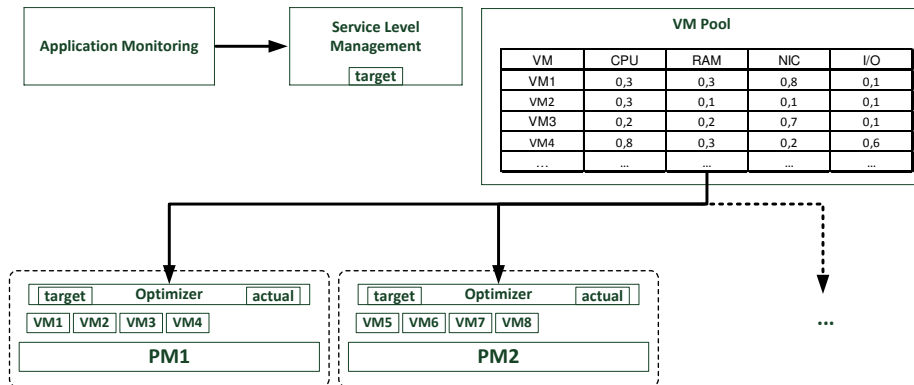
Application Monitoring

Service Level Management

target

VM Pool

| VM | CPU | RAM | NIC | I/O |
|---|---|---|---|---|
| VM1 | 0,3 | 0,3 | 0,8 | 0,1 |
| VM2 | 0,3 | 0,1 | 0,1 | 0,1 |
| VM3 | 0,2 | 0,2 | 0,7 | 0,1 |
| VM4 | 0,8 | 0,3 | 0,2 | 0,6 |
| ... | ... | ... | ... | ... |

target Optimizer actual

VM1 VM2 VM3 VM4

PM1

target Optimizer actual

VM5 VM6 VM7 VM8

PM2

...